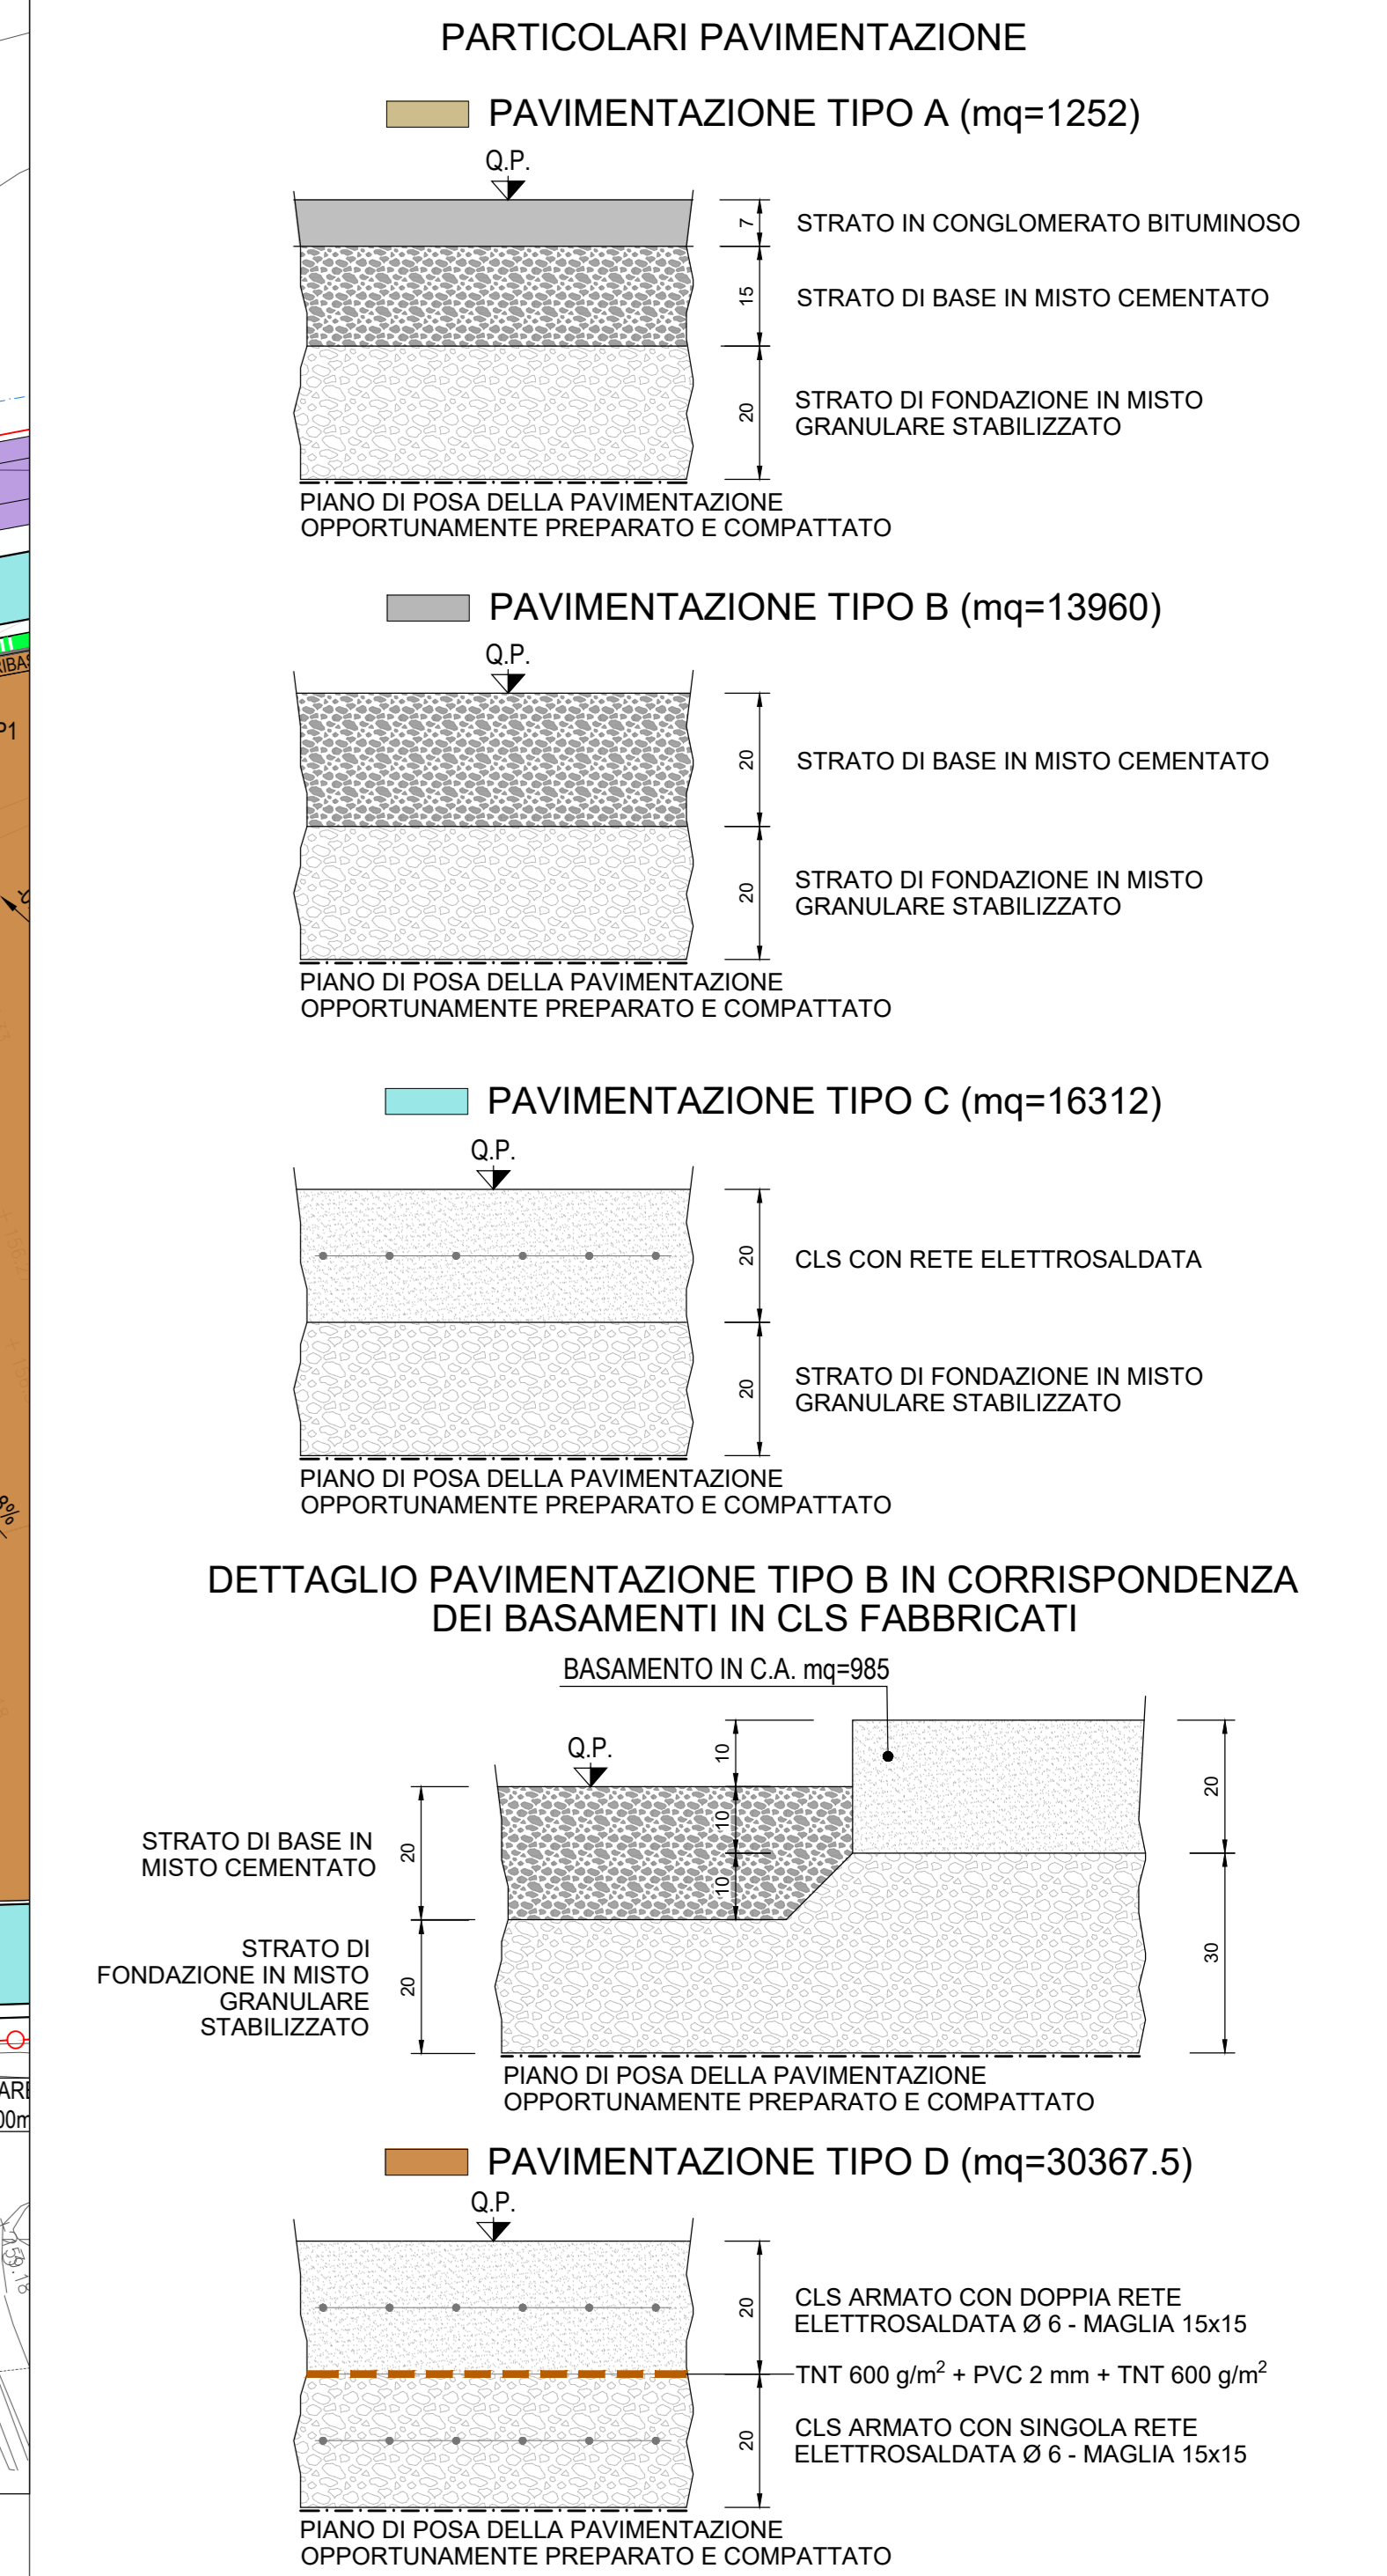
PARTICOLARI PAVIMENTAZIONE

PAVIMENTAZIONE TIPO A (mq=1252)

Q.P.

7 STRATO IN CONGLOMERATO BITUMINOSO

15 STRATO DI BASE IN MISTO CEMENTATO

20 STRATO DI FONDAZIONE IN MISTO GRANULARE STABILIZZATO

PIANO DI POSA DELLA PAVIMENTAZIONE OPPORTUNAMENTE PREPARATO E COMPATTATO

PAVIMENTAZIONE TIPO B (mq=13960)

Q.P.

20 STRATO DI BASE IN MISTO CEMENTATO

20 STRATO DI FONDAZIONE IN MISTO GRANULARE STABILIZZATO

PIANO DI POSA DELLA PAVIMENTAZIONE OPPORTUNAMENTE PREPARATO E COMPATTATO

PAVIMENTAZIONE TIPO C (mq=16312)

Q.P.

20 CLS CON RETE ELETTROSALDATA

20 STRATO DI FONDAZIONE IN MISTO GRANULARE STABILIZZATO

PIANO DI POSA DELLA PAVIMENTAZIONE OPPORTUNAMENTE PREPARATO E COMPATTATO

DETTAGLIO PAVIMENTAZIONE TIPO B IN CORRISPONDENZA DEI BASAMENTI IN CLS FABBRICATI

BASAMENTO IN C.A. mq=985

Q.P.

10 10 10

20 30

STRATO DI BASE IN MISTO CEMENTATO 20

STRATO DI FONDAZIONE IN MISTO GRANULARE STABILIZZATO 20

PIANO DI POSA DELLA PAVIMENTAZIONE OPPORTUNAMENTE PREPARATO E COMPATTATO

PAVIMENTAZIONE TIPO D (mq=30367.5)

Q.P.

20 CLS ARMATO CON DOPPIA RETE ELETTROSALDATA Ø 6 - MAGLIA 15x15

TNT 600 g/m$^2$ + PVC 2 mm + TNT 600 g/m$^2$

20 CLS ARMATO CON SINGOLA RETE ELETTROSALDATA Ø 6 - MAGLIA 15x15

PIANO DI POSA DELLA PAVIMENTAZIONE OPPORTUNAMENTE PREPARATO E COMPATTATO